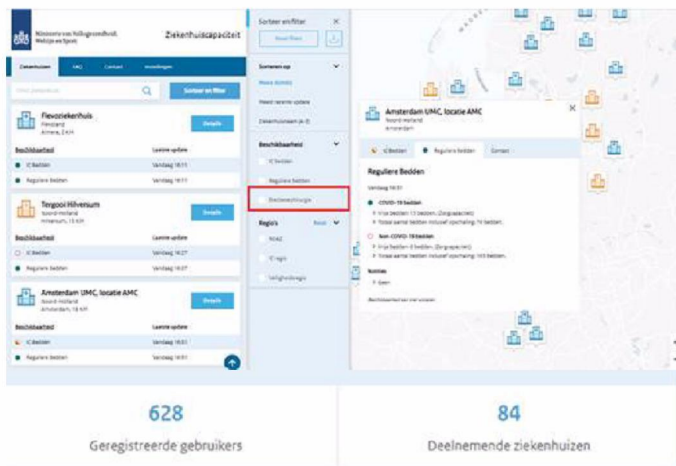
Ministerie van Volksgezondheid, Welzijn en Sport

Ziekenhuiscapaciteit

Ziekenhuizen FAQ Contact Instellingen

Sorteer en filter

Flevoziekenhuis
Flevoland
Almere, 3 KM

Details

Beschikbaarheid Laatste update

IC Bedden Vandaag 16:11

Reguliere bedden Vandaag 16:11

Tergooi Hilversum
Noord-Holland
Hilversum, 15 KM

Details

Beschikbaarheid Laatste update

IC Bedden Vandaag 16:27

Reguliere bedden Vandaag 16:27

Amsterdam UMC, locatie AMC
Noord-Holland
Amsterdam, 18 KM

Details

Beschikbaarheid Laatste update

IC Bedden Vandaag 16:51

Reguliere bedden Vandaag 16:51

Sorteer en filter

Sorteren op

Meest recente update

Ziekenhuizen (A-Z)

Beschikbaarheid

IC bedden

Reguliere bedden

Electieve chirurgie

Regio's

Reset

ROAZ

IC regio

Veiligheidsregio

Amsterdam UMC, locatie AMC
Noord-Holland
Amsterdam

IC Bedden Reguliere bedden Contact

Reguliere Bedden

Vandaag 16:51

COVID-19 bedden
Vrije bedden 13 bedden. (Opgeschaald)
Totaal aantal bedden inclusief opschaling 74 bedden.

Non COVID-19 bedden
Vrije bedden 8 bedden. (Opgeschaald)
Totaal aantal bedden inclusief opschaling 103 bedden.

Notities
Geen

628

Geregistreerde gebruikers

84

Deelnemende ziekenhuizen